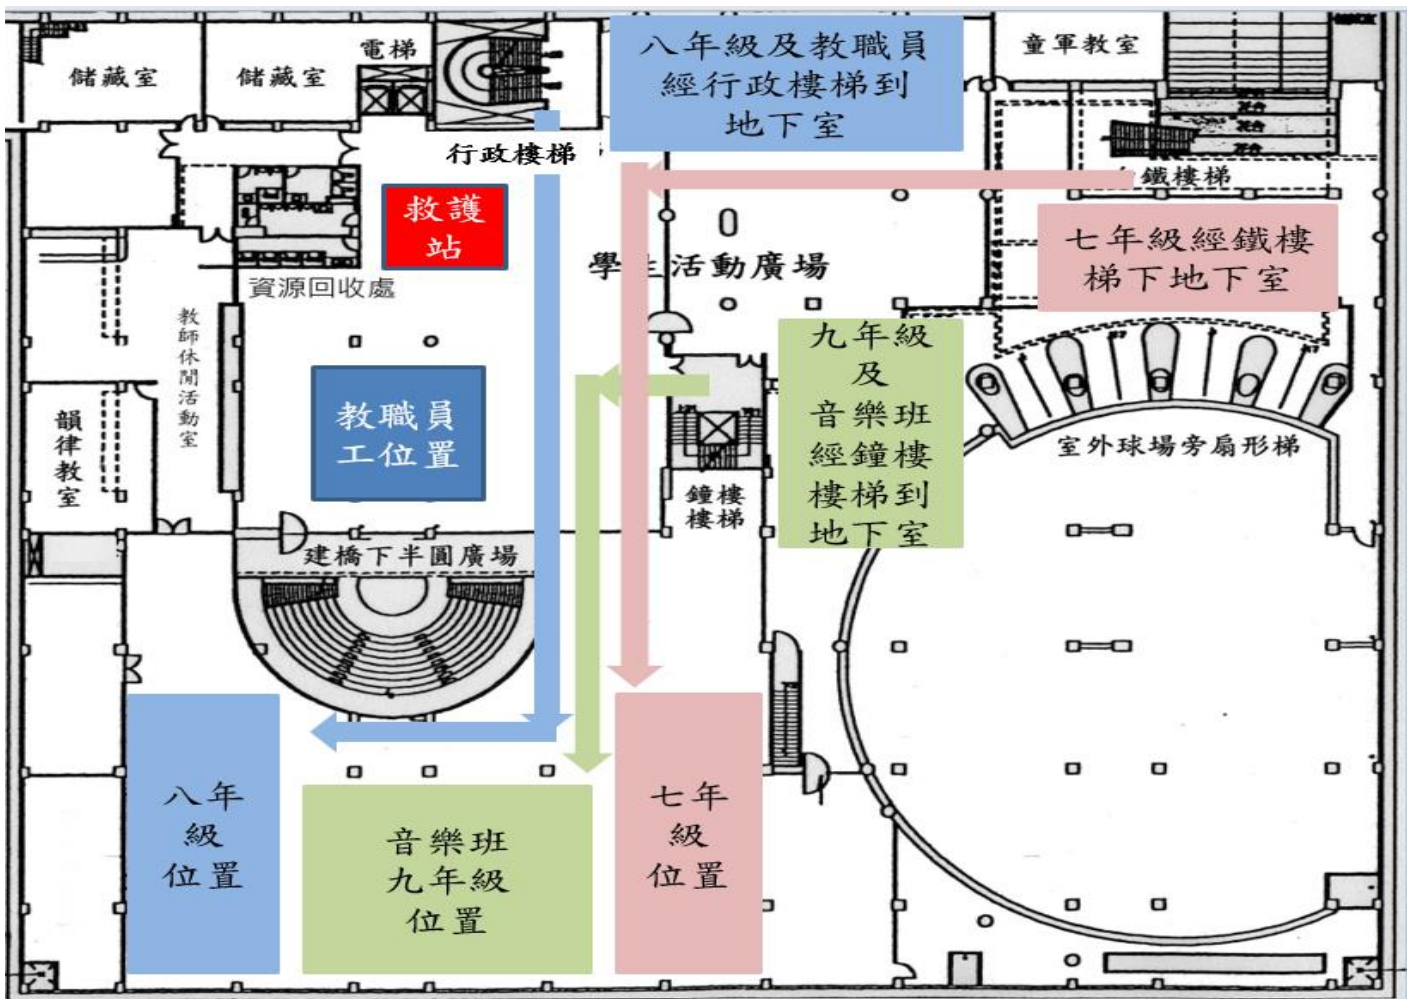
儲藏室
儲藏室
電梯
八年級及教職員經行政樓梯到地下室
童軍教室
行政樓梯
救護站
鐵樓梯
學生活動廣場
七年級經鐵樓梯下地下室
資源回收處
教師休閒活動室
九年級及音樂班經鐘樓樓梯到地下室
教職員工位置
韻律教室
鐘樓樓梯
室外球場旁扇形梯
建橋下半圓廣場
八年級位置
音樂班九年級位置
七年級位置